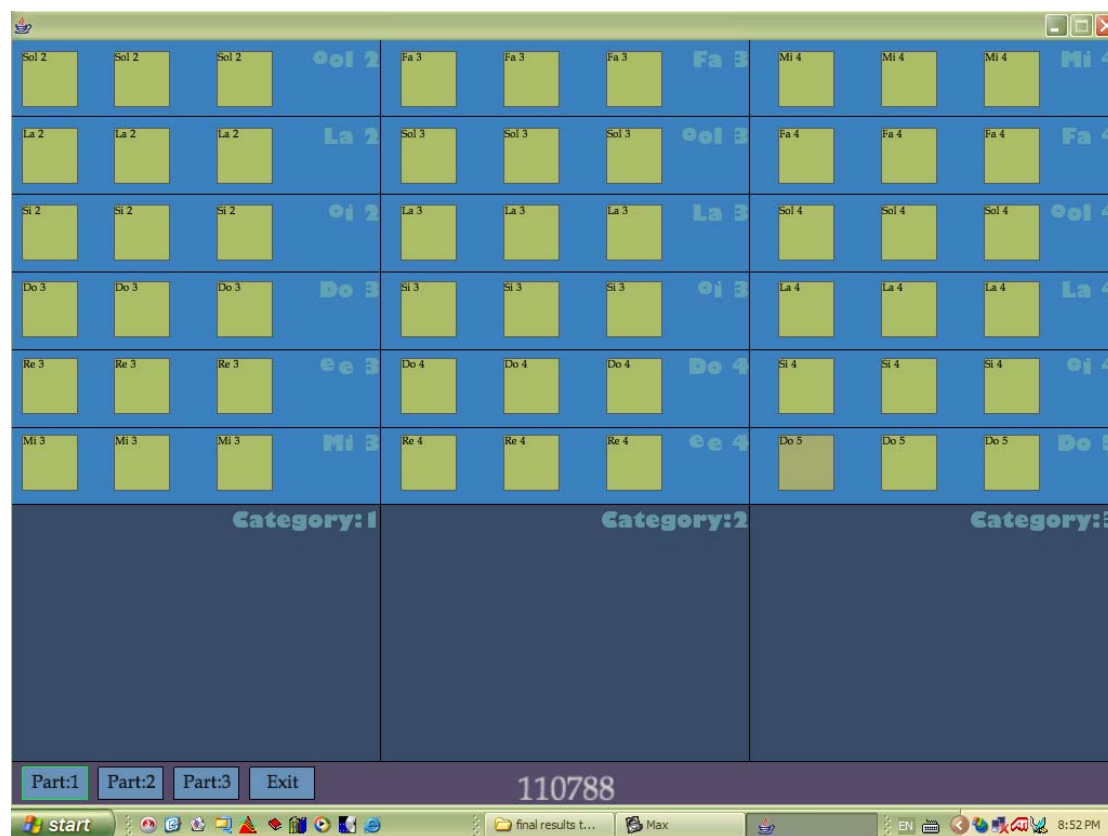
Sol 2 Sol 2 Sol 2 Ool 2
Fa 3 Fa 3 Fa 3 Fa 3
Mi 4 Mi 4 Mi 4 Mi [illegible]

La 2 La 2 La 2 La 2
Sol 3 Sol 3 Sol 3 Ool 3
Fa 4 Fa 4 Fa 4 Fa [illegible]

Si 2 Si 2 Si 2 Oi 2
La 3 La 3 La 3 La 3
Sol 4 Sol 4 Sol 4 Ool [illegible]

Do 3 Do 3 Do 3 Do 3
Si 3 Si 3 Si 3 Oi 3
La 4 La 4 La 4 La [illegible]

Re 3 Re 3 Re 3 ee 3
Do 4 Do 4 Do 4 Do 4
Si 4 Si 4 Si 4 Oi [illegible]

Mi 3 Mi 3 Mi 3 Mi 3
Re 4 Re 4 Re 4 ee 4
Do 5 Do 5 Do 5 Do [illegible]

Category:1
Category:2
Category:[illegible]

Part:1 Part:2 Part:3 Exit
110788

start
final results t...
Max
EN
8:52 PM